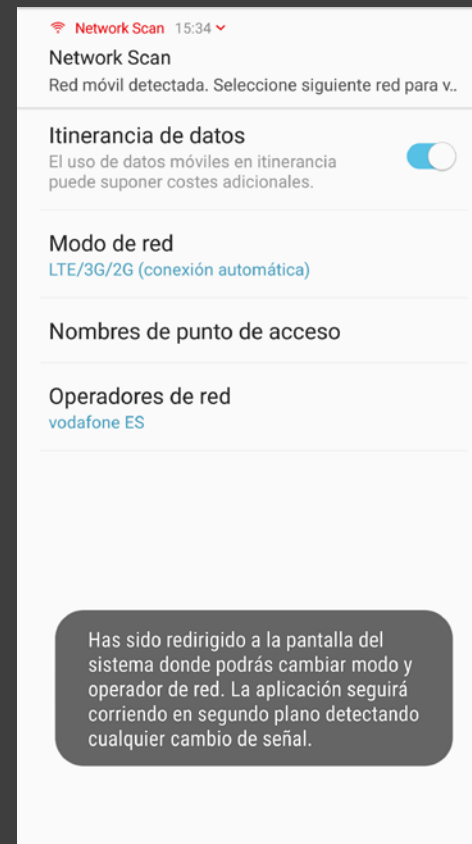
Network Scan 15:34
Network Scan
Red móvil detectada. Seleccione siguiente red para v..

Itinerancia de datos
El uso de datos móviles en itinerancia puede suponer costes adicionales.

Modo de red
LTE/3G/2G (conexión automática)

Nombres de punto de acceso

Operadores de red
vodafone ES

Has sido redirigido a la pantalla del sistema donde podrás cambiar modo y operador de red. La aplicación seguirá corriendo en segundo plano detectando cualquier cambio de señal.